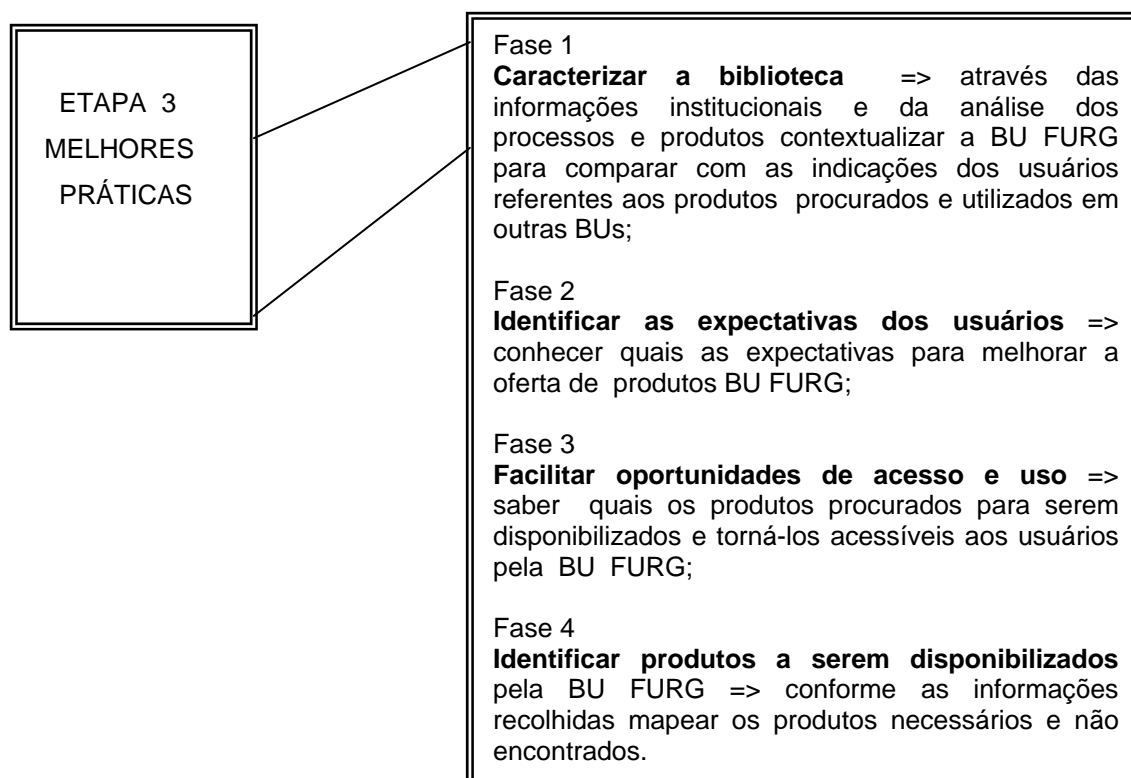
ETAPA 3
MELHORES
PRÁTICAS

Fase 1
**Caracterizar a biblioteca** => através das informações institucionais e da análise dos processos e produtos contextualizar a BU FURG para comparar com as indicações dos usuários referentes aos produtos procurados e utilizados em outras BUs;

Fase 2
**Identificar as expectativas dos usuários** => conhecer quais as expectativas para melhorar a oferta de produtos BU FURG;

Fase 3
**Facilitar oportunidades de acesso e uso** => saber quais os produtos procurados para serem disponibilizados e torná-los acessíveis aos usuários pela BU FURG;

Fase 4
**Identificar produtos a serem disponibilizados** pela BU FURG => conforme as informações recolhidas mapear os produtos necessários e não encontrados.